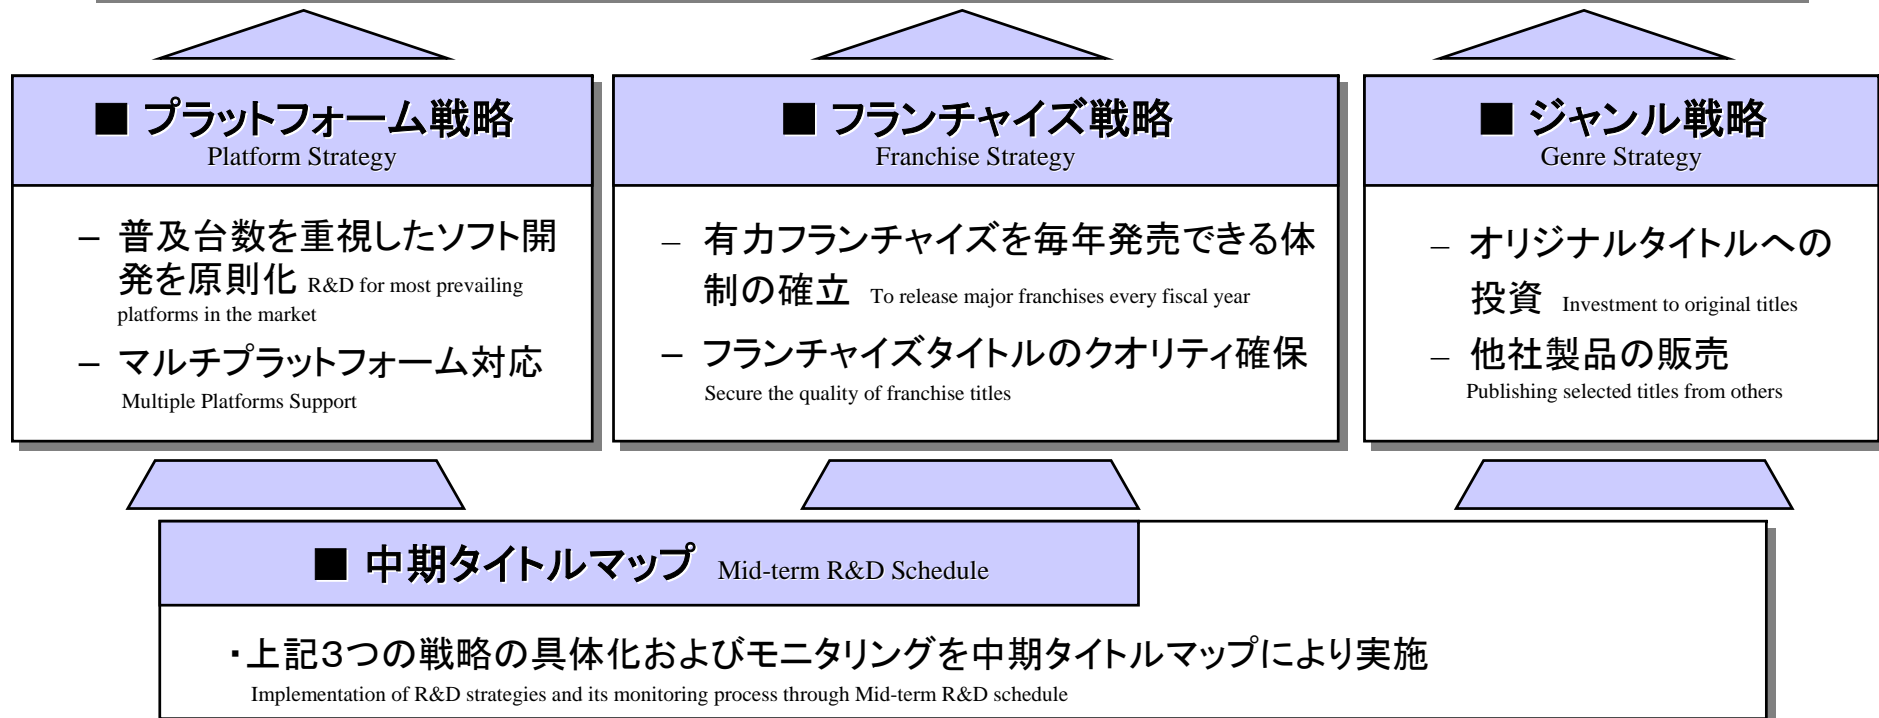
■ プラットフォーム戦略
Platform Strategy

– 普及台数を重視したソフト開発を原則化 R&D for most prevailing platforms in the market

– マルチプラットフォーム対応
Multiple Platforms Support

■ フランチャイズ戦略
Franchise Strategy

– 有力フランチャイズを毎年発売できる体制の確立 To release major franchises every fiscal year

– フランチャイズタイトルのクオリティ確保
Secure the quality of franchise titles

■ ジャンル戦略
Genre Strategy

– オリジナルタイトルへの投資 Investment to original titles

– 他社製品の販売
Publishing selected titles from others

■ 中期タイトルマップ Mid-term R&D Schedule

・上記3つの戦略の具体化およびモニタリングを中期タイトルマップにより実施
Implementation of R&D strategies and its monitoring process through Mid-term R&D schedule